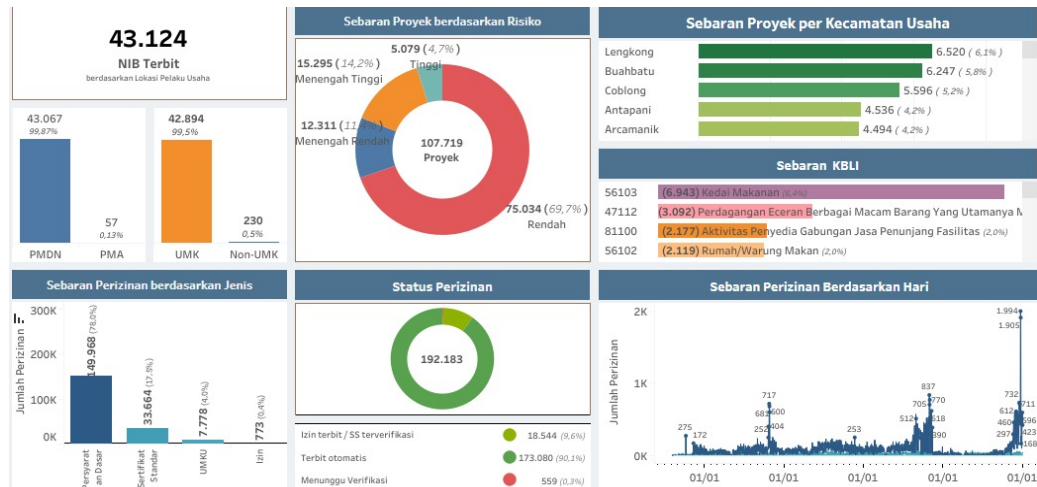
43.124
NIB Terbit
berdasarkan Lokasi Pelaku Usaha

43.067
99,87%
57
0,13%
PMDN
PMA

42.894
99,5%
230
0,5%
UMK
Non-UMK

Sebaran Proyek berdasarkan Risiko

15.295 (14,2%)
Menengah Tinggi
5.079 (4,7%)
Tinggi
12.311 (11,4%)
Menengah Rendah
107.719
Proyek
75.034 (69,7%)
Rendah

Sebaran Proyek per Kecamatan Usaha

| | |
|---|---|
| Lengkong | 6.520 (6,1%) |
| Buahbatu | 6.247 (5,8%) |
| Coblong | 5.596 (5,2%) |
| Antapani | 4.536 (4,2%) |
| Arcamanik | 4.494 (4,2%) |

Sebaran KBLI

| | |
|---|---|
| 56103 | (6.943) Kedai Makanan (6,4%) |
| 47112 | (3.092) Perdagangan Eceran Berbagai Macam Barang Yang Utamanya M |
| 81100 | (2.177) Aktivitas Penyedia Gabungan Jasa Penunjang Fasilitas (2,0%) |
| 56102 | (2.119) Rumah/Warung Makan (2,0%) |

Sebaran Perizinan berdasarkan Jenis

Jumlah Perizinan
300K
200K
100K
0K
149.968 (78,0%)
33.664 (17,5%)
7.778 (4,0%)
773 (0,4%)
Persyarat an Dasar
Sertifikat Standar
UMKU
Izin

Status Perizinan

192.183

Izin terbit / SS terverifikasi 18.544 (9,6%)
Terbit otomatis 173.080 (90,1%)
Menunggu Verifikasi 559 (0,3%)

Sebaran Perizinan Berdasarkan Hari

Jumlah Perizinan
2K
1K
0K
275
172
717
681
600
252
404
253
837
705
770
512
518
390
1.994
1.905
732
612
711
460
596
297
423
168
01/01
01/01
01/01
01/01
01/01